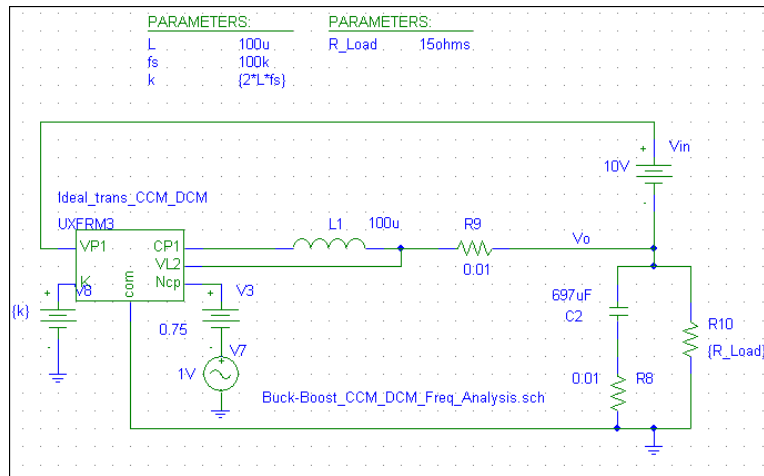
PARAMETERS:
L 100u
fs 100k
k {2*L*fs}

PARAMETERS:
R_Load 15ohms

Vin
10V
+

Ideal_trans_CCM_DCM
UXFRM3
VP1
CP1
VL2
Ncp
K
com

L1 100u
R9
0.01
Vo

+
V8
{k}

V3
+
0.75

V7
1V

697uF
C2
0.01
R8

R10
{R_Load}

Buck-Boost_CCM_DCM_Freq_Analysis.sch